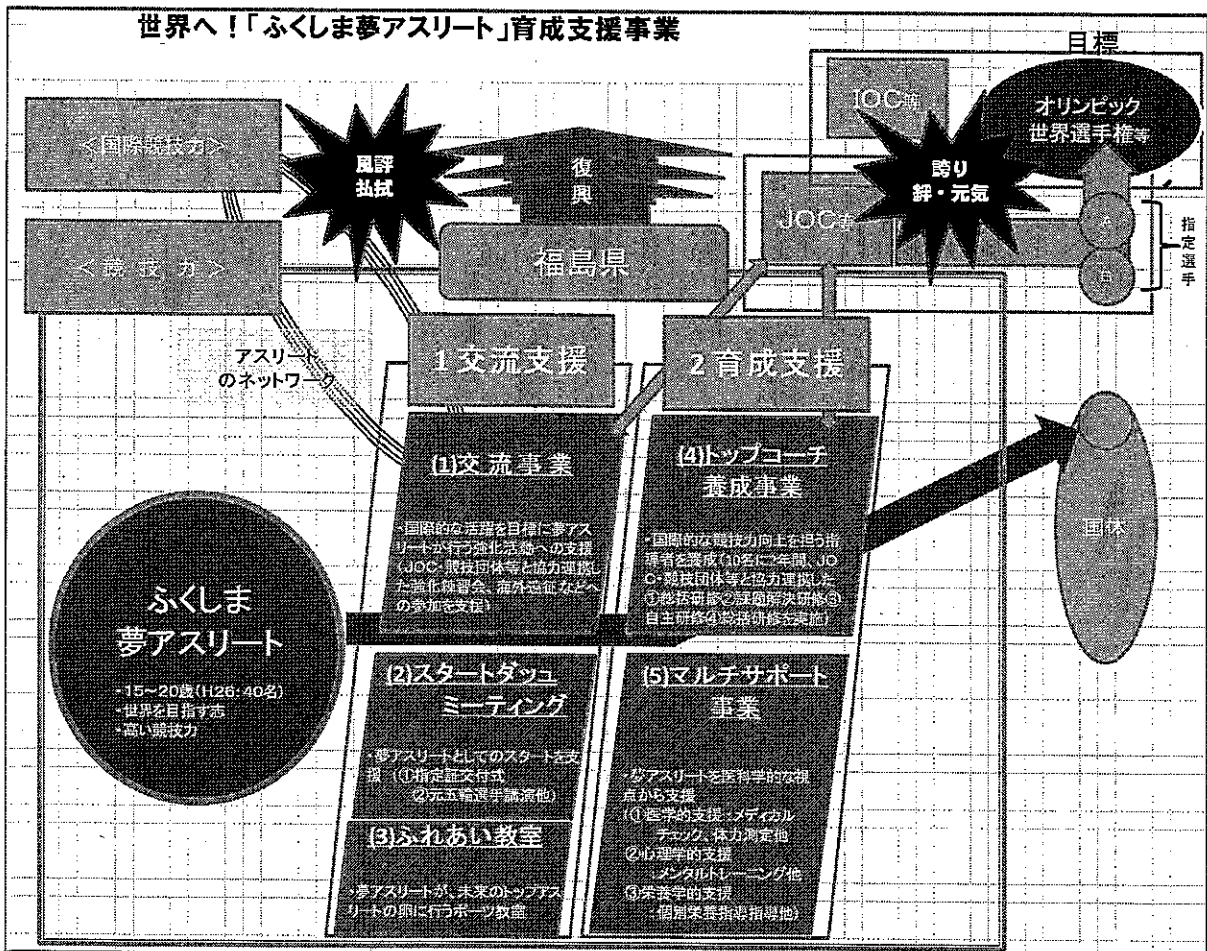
世界へ！「ふくしま夢アスリート」育成支援事業

目標

IOC等

オリンピック
世界選手権等

＜国際競技力＞

風評
払拭

復
興

誇り
絆・元気

JOC等

＜競技力＞

福島県

A

B

指
定
選
手

アスリートのネットワーク

1 交流支援

2 育成支援

(1)交流事業

・国際的な活躍を目指す夢アスリートが行う強化活動への支援（JOC・競技団体等と協力連携した強化練習会、海外遠征などへの参加を支援）

(4)トップコーチ養成事業

・国際的な競技力向上を担う指導者を養成（10名に2年間、JOC・競技団体等と協力連携した①総括研修②課題解決研修③自主研修④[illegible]研修を実施）

国体

ふくしま
夢アスリート

・15～20歳（H26：40名）
・世界を目指す志
・高い競技力

(2)スタートダッシュミーティング

・夢アスリートとしてのスタートを支援（①指定証交付式
②元五輪選手講演他）

(5)マルチサポート事業

・夢アスリートを医科学的な視点から支援
①医学的支援：メディカルチェック、体力測定他
②心理学的支援
：メンタルトレーニング他
③栄養学的支援
：個別栄養指導他

(3)ふれあい教室

・夢アスリートが、未来のトップアスリートの卵に行うスポーツ教室